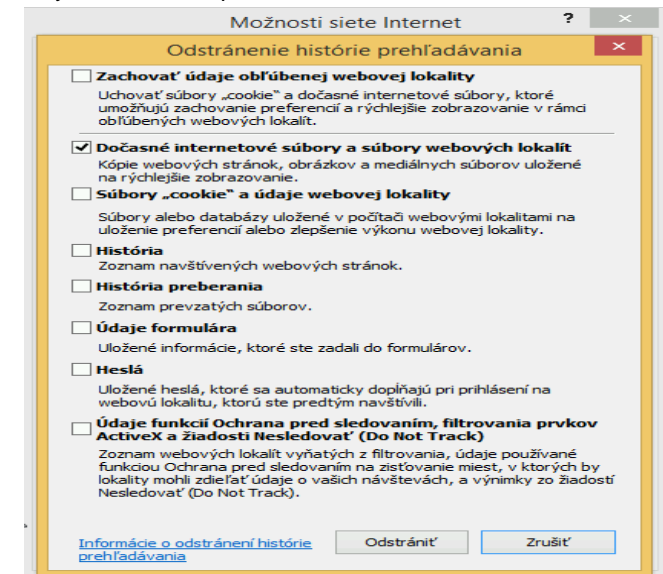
Možnosti siete Internet

Odstránenie histórie prehľadávania

Zachovať údaje obľúbenej webovej lokality
Uchovať súbory „cookie“ a dočasné internetové súbory, ktoré umožňujú zachovanie preferencií a rýchlejšie zobrazovanie v rámci obľúbených webových lokalít.

Dočasné internetové súbory a súbory webových lokalít
Kópie webových stránok, obrázkov a mediálnych súborov uložené na rýchlejšie zobrazovanie.

Súbory „cookie“ a údaje webovej lokality
Súbory alebo databázy uložené v počítači webovými lokalitami na uloženie preferencií alebo zlepšenie výkonu webovej lokality.

História
Zoznam navštívených webových stránok.

História preberania
Zoznam prevzatých súborov.

Údaje formulára
Uložené informácie, ktoré ste zadali do formulárov.

Heslá
Uložené heslá, ktoré sa automaticky dopĺňajú pri prihlásení na webovú lokalitu, ktorú ste predtým navštívili.

Údaje funkcií Ochrana pred sledovaním, filtrovania prvkov ActiveX a žiadosti Nesledovať (Do Not Track)
Zoznam webových lokalít vyňatých z filtrovania, údaje používané funkciou Ochrana pred sledovaním na zisťovanie miest, v ktorých by lokality mohli zdieľať údaje o vašich návštevách, a výnimky zo žiadostí Nesledovať (Do Not Track).

Informácie o odstránení histórie prehľadávania

Odstrániť

Zrušiť